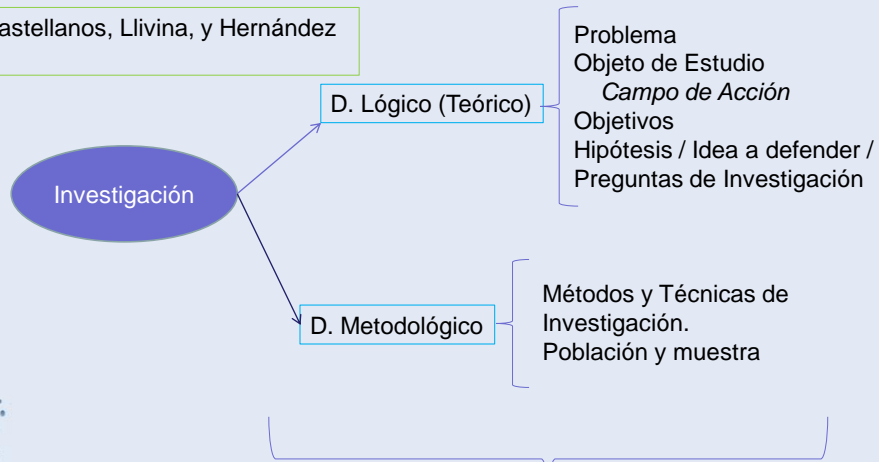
astellanos, Llivina, y Hernández

Investigación

D. Lógico (Teórico)

Problema
Objeto de Estudio
*Campo de Acción*
Objetivos
Hipótesis / Idea a defender /
Preguntas de Investigación

D. Metodológico

Métodos y Técnicas de Investigación.
Población y muestra